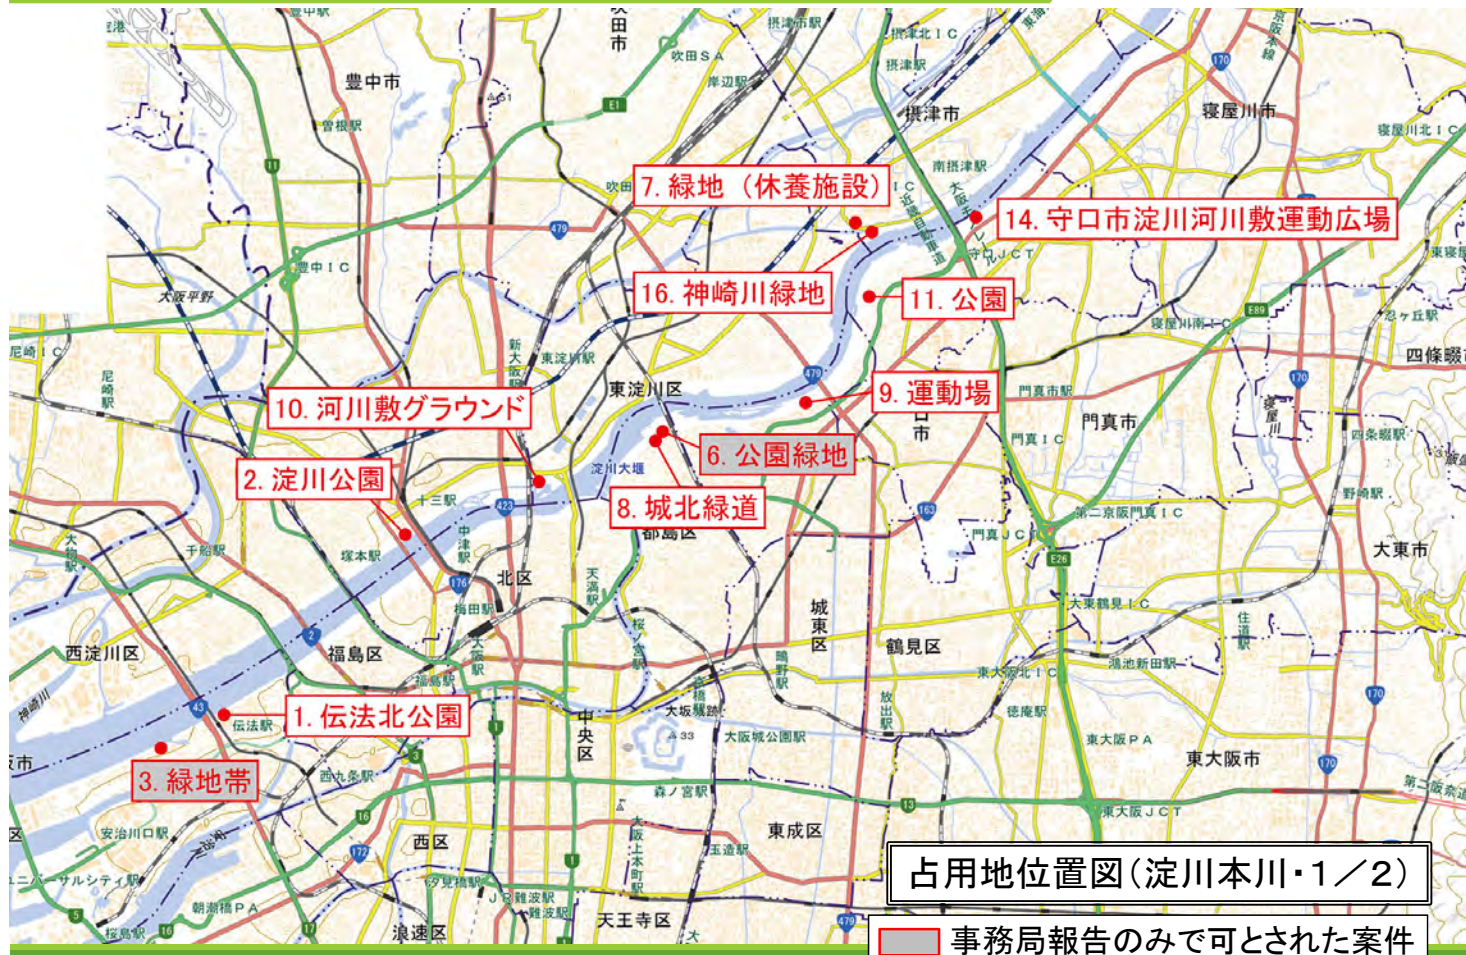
7. 緑地（休養施設）
14. 守口市淀川河川敷運動広場
16. 神崎川緑地
11. 公園
9. 運動場
10. 河川敷グラウンド
6. 公園緑地
2. 淀川公園
8. 城北緑道
1. 伝法北公園
3. 緑地帯

豊中市
吹田市
摂津市
寝屋川市
門真市
大東市
東大阪市
東淀川区
北区
福島区
西淀川区
都島区
城東区
鶴見区
中央区
西区
東成区
天王寺区
浪速区
守口市
四條畷
尼崎ＩＣ
豊中ＩＣ
大阪平野
曽根駅
吹田ＳＡ
岸辺駅
摂津市駅
摂津北ＩＣ
摂津駅
南摂津駅
寝屋川北ＩＣ
寝屋川南ＩＣ
門真市駅
門真ＩＣ
門真ＪＣＴ
第二京阪門真ＩＣ
大東鶴見ＩＣ
東大阪北ＩＣ
東大阪ＰＡ
東大阪ＪＣＴ
鴻池新田駅
徳庵駅
野崎駅
四条畷駅
忍ヶ丘駅
東淀川駅
淀川大堰
十三駅
塚本駅
千船駅
梅田駅
福島駅
伝法駅
西九条駅
安治川口駅
朝潮橋ＰＡ
桜島駅
大阪城公園駅
森ノ宮駅
玉造駅
難波駅
大阪城北詰駅

占用地位置図（淀川本川・1／2）
事務局報告のみで可とされた案件